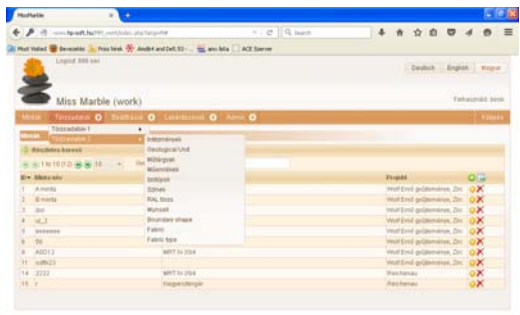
MissMarble

www.hp-soft.hu/MM_work/index.php?lang=HM

Q Search

Most Visited | Bevezetés | Friss hírek | AmBrit and Dell.S3 | amc lista | ACE Server

Logout: 888 sec

Deutsch | English | Magyar

Miss Marble (work)

Felhasználó: Beek

Minták | Törzsadatok | Beállítások | Lekérdezések | Admin

Kilépés

Törzsadatok 1
Törzsadatok 2

Minták

Részletes kereső

1 to 10 (12) 10

ID | Minta név | | Projekt
1 | A minta | | Wolf Emil gyűjteménye, Zirc
2 | B minta | | Wolf Emil gyűjteménye, Zirc
3 | jjoo | | Wolf Emil gyűjteménye, Zirc
4 | id_3 | | Wolf Emil gyűjteménye, Zirc
5 | eeeeeee | | Wolf Emil gyűjteménye, Zirc
6 | 56 | | Wolf Emil gyűjteménye, Zirc
7 | ASD12 | MRT hi 20/4 | Wolf Emil gyűjteménye, Zirc
11 | sdfh23 | MRT hi 20/4 | Wolf Emil gyűjteménye, Zirc
14 | 2222 | MRT hi 20/4 | Perchenau
15 | r | Hagyaték/régió | Perchenau

Intézmények
Geological Unit
Műtárgyak
Műemlékek
Időszak
Színek
RAL färbs
Munsell
Boundary shape
Fabric
Fabric type